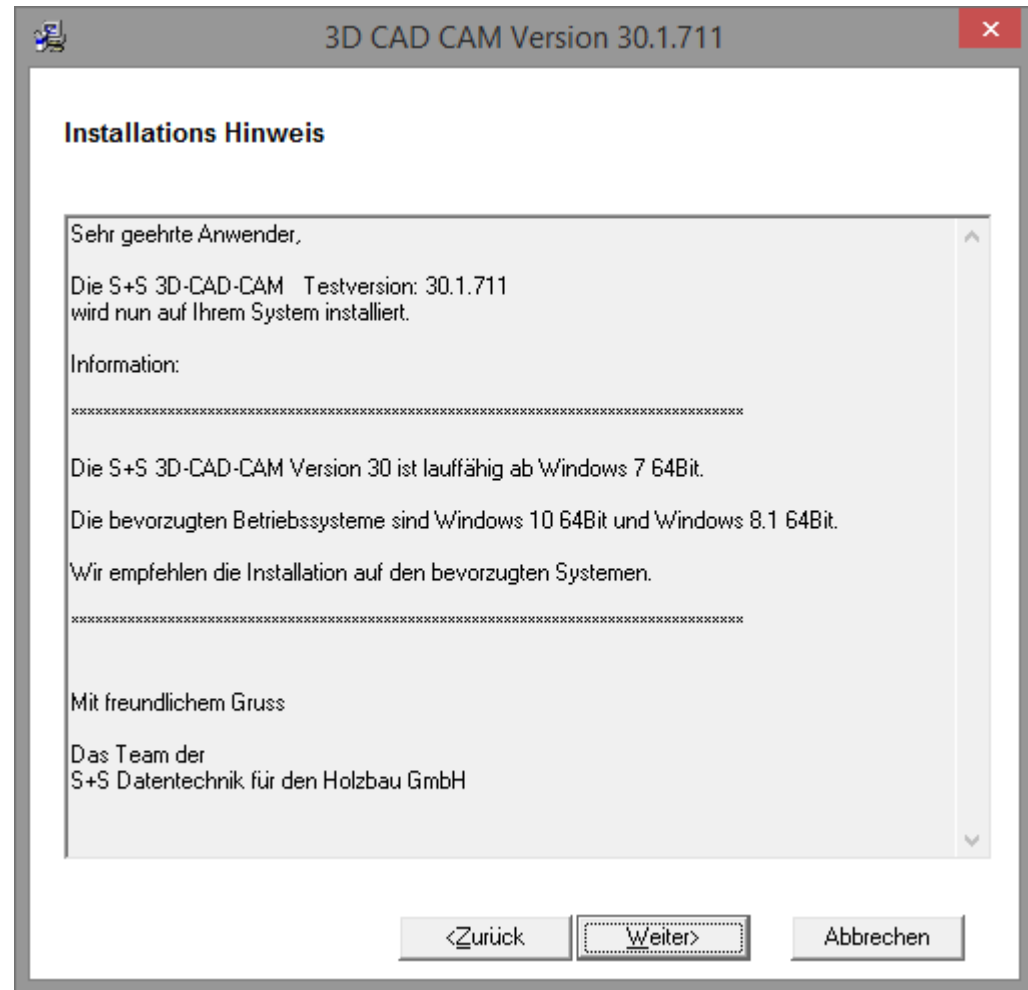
3D CAD CAM Version 30.1.711

Installations Hinweis

Sehr geehrte Anwender,

Die S+S 3D-CAD-CAM Testversion: 30.1.711
wird nun auf Ihrem System installiert.

Information:

\*\*\*\*\*\*\*\*\*\*\*\*\*\*\*\*\*\*\*\*\*\*\*\*\*\*\*\*\*\*\*\*\*\*\*\*\*\*\*\*\*\*\*\*\*\*\*\*\*\*\*\*\*\*\*\*\*\*\*\*\*\*\*\*\*\*\*\*\*\*\*\*\*\*\*\*\*\*\*\*

Die S+S 3D-CAD-CAM Version 30 ist lauffähig ab Windows 7 64Bit.

Die bevorzugten Betriebssysteme sind Windows 10 64Bit und Windows 8.1 64Bit.

Wir empfehlen die Installation auf den bevorzugten Systemen.

\*\*\*\*\*\*\*\*\*\*\*\*\*\*\*\*\*\*\*\*\*\*\*\*\*\*\*\*\*\*\*\*\*\*\*\*\*\*\*\*\*\*\*\*\*\*\*\*\*\*\*\*\*\*\*\*\*\*\*\*\*\*\*\*\*\*\*\*\*\*\*\*\*\*\*\*\*\*\*\*

Mit freundlichem Gruss

Das Team der
S+S Datentechnik für den Holzbau GmbH

<Zurück Weiter> Abbrechen